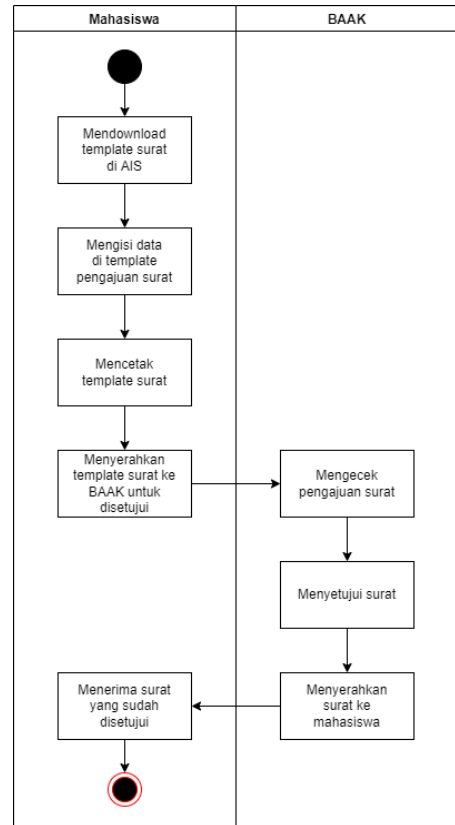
Mahasiswa

BAAK

Mendownload template surat di AIS

Mengisi data di template pengajuan surat

Mencetak template surat

Menyerahkan template surat ke BAAK untuk disetujui

Mengecek pengajuan surat

Menyetujui surat

Menyerahkan surat ke mahasiswa

Menerima surat yang sudah disetujui